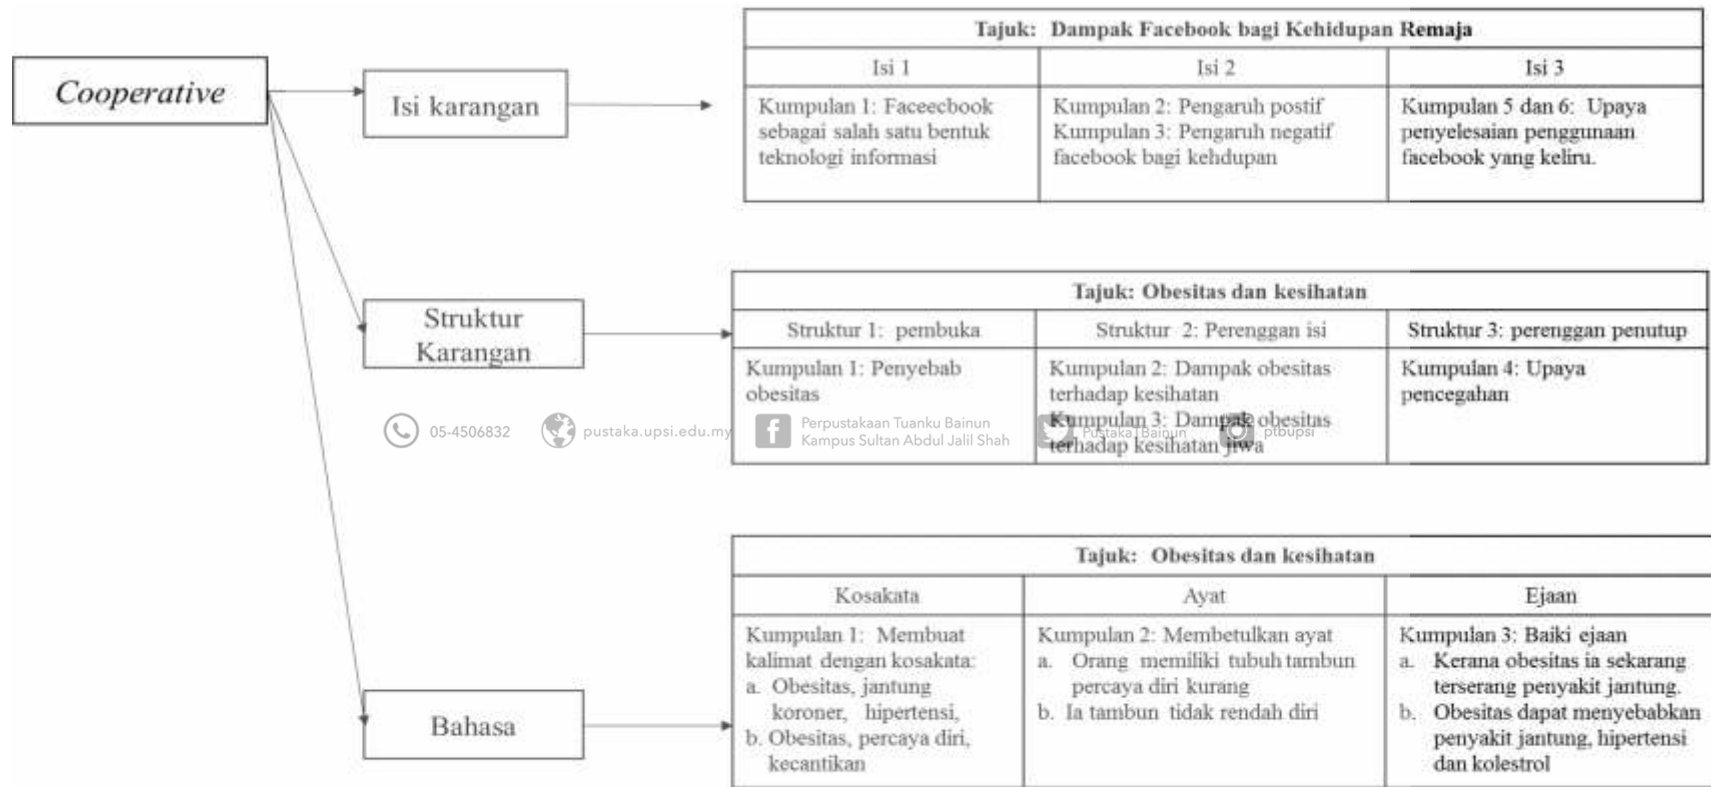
Cooperative

Isi karangan

| Tajuk: Dampak Facebook bagi Kehidupan Remaja | | |
|---|---|---|
| Isi 1 | Isi 2 | Isi 3 |
| Kumpulan 1: Faceecbook sebagai salah satu bentuk teknologi informasi | Kumpulan 2: Pengaruh postif Kumpulan 3: Pengaruh negatif facebook bagi kehdupan | Kumpulan 5 dan 6: Upaya penyelesaian penggunaan facebook yang keliru. |

Struktur Karangan

| Tajuk: Obesitas dan kesihatan | | |
|---|---|---|
| Struktur 1: pembuka | Struktur 2: Perenggan isi | Struktur 3: perenggan penutup |
| Kumpulan 1: Penyebab obesitas | Kumpulan 2: Dampak obesitas terhadap kesihatan Kumpulan 3: Dampak obesitas terhadap kesihatan jiwa | Kumpulan 4: Upaya pencegahan |

05-4506832 pustaka.upsi.edu.my Perpustakaan Tuanku Bainun Kampus Sultan Abdul Jalil Shah PustakaTBainun ptbupsi

Bahasa

| Tajuk: Obesitas dan kesihatan | | |
|---|---|---|
| Kosakata | Ayat | Ejaan |
| Kumpulan 1: Membuat kalimat dengan kosakata: a. Obesitas, jantung koroner, hipertensi, b. Obesitas, percaya diri, kecantikan | Kumpulan 2: Membetulkan ayat a. Orang memiliki tubuh tambun percaya diri kurang b. Ia tambun tidak rendah diri | Kumpulan 3: Baiki ejaan a. Kerana obesitas ia sekarang terserang penyakit jantung. b. Obesitas dapat menyebabkan penyakit jantung, hipertensi dan kolestrol |